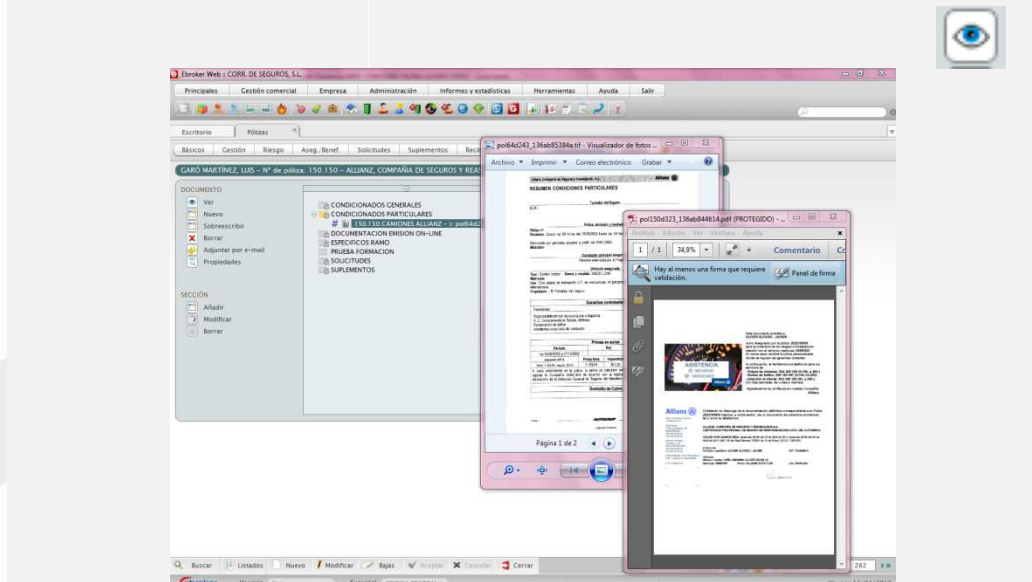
Ebroker Web : CORR. DE SEGUROS, S.L.

Principales Gestión comercial Empresa Administración Informes y estadísticas Herramientas Ayuda Salir

Escritorio Pólizas

Básicos Gestión Riesgo Aseg. Benef. Solicitudes Suplementos Reci

GARÓ MARTÍNEZ, LUIS – Nº de póliza: 150.150 – ALLIANZ, COMPAÑIA DE SEGUROS Y REA

DOCUMENTO
Ver
Nuevo
Sobreescribir
Borrar
Adjuntar por e-mail
Propiedades

SECCIÓN
Añadir
Modificar
Borrar

CONDICIONADOS GENERALES
CONDICIONADOS PARTICULARES
150.150 CAMIONES ALLIANZ -> pol64d
DOCUMENTACION EMISION ON-LINE
ESPECIFICOS RAMO
PRUEBA FORMACION
SOLICITUDES
SUPLEMENTOS

pol64d243_136ab85384a.tif - Visualizador de fotos ...
Archivo Imprimir Correo electrónico Grabar
RESUMEN CONDICIONES PARTICULARES
Página 1 de 2

pol150d323_136eb844614.pdf (PROTEGIDO) - ...
Archivo Edición Ver Ventana Ayuda
1 / 1 34,9% Comentario
Hay al menos una firma que requiere validación.
Panel de firma
ASISTENCIA
Allianz

Buscar Listados Nuevo Modificar Bajas Aceptar Cancelar Cerrar 282